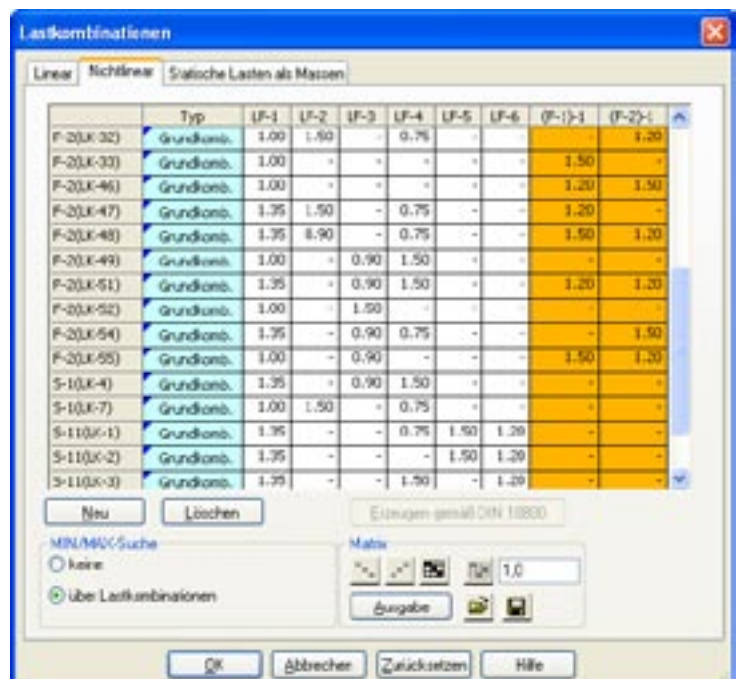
Lastkombinationen

Linear | Nichtlinear | Statische Lasten als Massen

| | Typ | LF-1 | LF-2 | LF-3 | LF-4 | LF-5 | LF-6 | (F-1)-1 | (F-2)-1 |
|---|---|---|---|---|---|---|---|---|---|
| F-2(LK-32) | Grundkomb. | 1.00 | 1.50 | - | 0.75 | - | - | - | 1.20 |
| F-2(LK-33) | Grundkomb. | 1.00 | - | - | - | - | - | 1.50 | - |
| F-2(LK-46) | Grundkomb. | 1.00 | - | - | - | - | - | 1.20 | 1.50 |
| F-2(LK-47) | Grundkomb. | 1.35 | 1.50 | - | 0.75 | - | - | 1.20 | - |
| F-2(LK-48) | Grundkomb. | 1.35 | 0.90 | - | 0.75 | - | - | 1.50 | 1.20 |
| F-2(LK-49) | Grundkomb. | 1.00 | - | 0.90 | 1.50 | - | - | - | - |
| F-2(LK-51) | Grundkomb. | 1.35 | - | 0.90 | 1.50 | - | - | 1.20 | 1.20 |
| F-2(LK-52) | Grundkomb. | 1.00 | - | 1.50 | - | - | - | - | - |
| F-2(LK-54) | Grundkomb. | 1.35 | - | 0.90 | 0.75 | - | - | - | 1.50 |
| F-2(LK-55) | Grundkomb. | 1.00 | - | 0.90 | - | - | - | 1.50 | 1.20 |
| S-1(LK-4) | Grundkomb. | 1.35 | - | 0.90 | 1.50 | - | - | - | - |
| S-1(LK-7) | Grundkomb. | 1.00 | 1.50 | - | 0.75 | - | - | - | - |
| S-11(LK-1) | Grundkomb. | 1.35 | - | - | 0.75 | 1.50 | 1.20 | - | - |
| S-11(LK-2) | Grundkomb. | 1.35 | - | - | - | 1.50 | 1.20 | - | - |
| S-11(LK-3) | Grundkomb. | 1.35 | - | - | 1.50 | - | 1.20 | - | - |

Neu | Löschen | Erzeugen gemäß DIN 18800

MIN/MAX-Suche
keine
über Lastkombinationen

Matrix
1,0
Ausgabe

OK | Abbrechen | Zurücksetzen | Hilfe